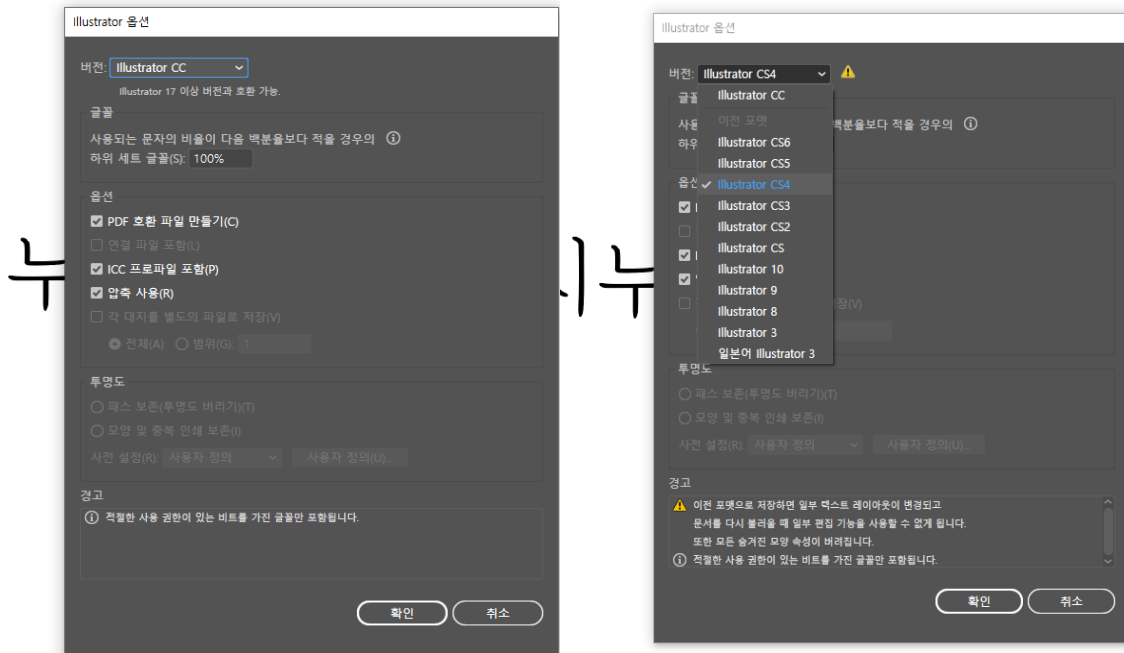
Illustrator 옵션

버전: Illustrator CC
Illustrator 17 이상 버전과 호환 가능.

글꼴
사용되는 문자의 비율이 다음 백분율보다 적을 경우의
하위 세트 글꼴(S): 100%

옵션
PDF 호환 파일 만들기(C)
연결 파일 포함(L)
ICC 프로파일 포함(P)
압축 사용(R)
각 대지를 별도의 파일로 저장(V)
전체(A) 범위(G): 1

투명도
패스 보존(투명도 버리기)(T)
모양 및 중복 인쇄 보존(I)
사전 설정(R): 사용자 정의 사용자 정의(U)...

경고
적절한 사용 권한이 있는 비트를 가진 글꼴만 포함됩니다.

확인 취소

누

시누

Illustrator 옵션

버전: Illustrator CS4
Illustrator CC
이전 포맷
Illustrator CS6
Illustrator CS5
Illustrator CS4
Illustrator CS3
Illustrator CS2
Illustrator CS
Illustrator 10
Illustrator 9
Illustrator 8
Illustrator 3
일본어 Illustrator 3

글꼴
사용 백분율보다 적을 경우의
하위

옵션
장(V)

투명도
패스 보존(투명도 버리기)(T)
모양 및 중복 인쇄 보존(I)
사전 설정(R): 사용자 정의 사용자 정의(U)...

경고
이전 포맷으로 저장하면 일부 텍스트 레이아웃이 변경되고
문서를 다시 불러올 때 일부 편집 기능을 사용할 수 없게 됩니다.
또한 모든 숨겨진 모양 속성이 버려집니다.
적절한 사용 권한이 있는 비트를 가진 글꼴만 포함됩니다.

확인 취소